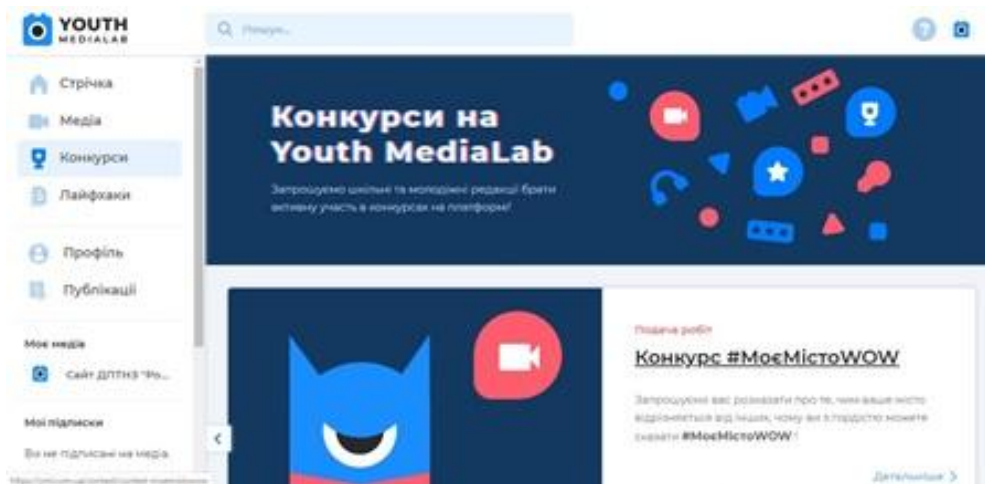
YOUTH MEDIALAB

Пошук...

Стрічка

Медіа

Конкурси

Лайфхаки

Профіль

Публікації

Моє медіа

Сайт ДПТНЗ "Ро...

Мої підписки

Ви не підписані на медіа

Конкурси на Youth MediaLab

Запрошуємо шкільні та молодіжні редакції брати активну участь в конкурсах на платформі!

Подача робіт

Конкурс #МоєМістоWOW

Запрошуємо вас розказати про те, чим ваше місто відрізняється від інших, чому ви з гордістю можете сказати #МоєМістоWOW !

Детальніше >

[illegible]